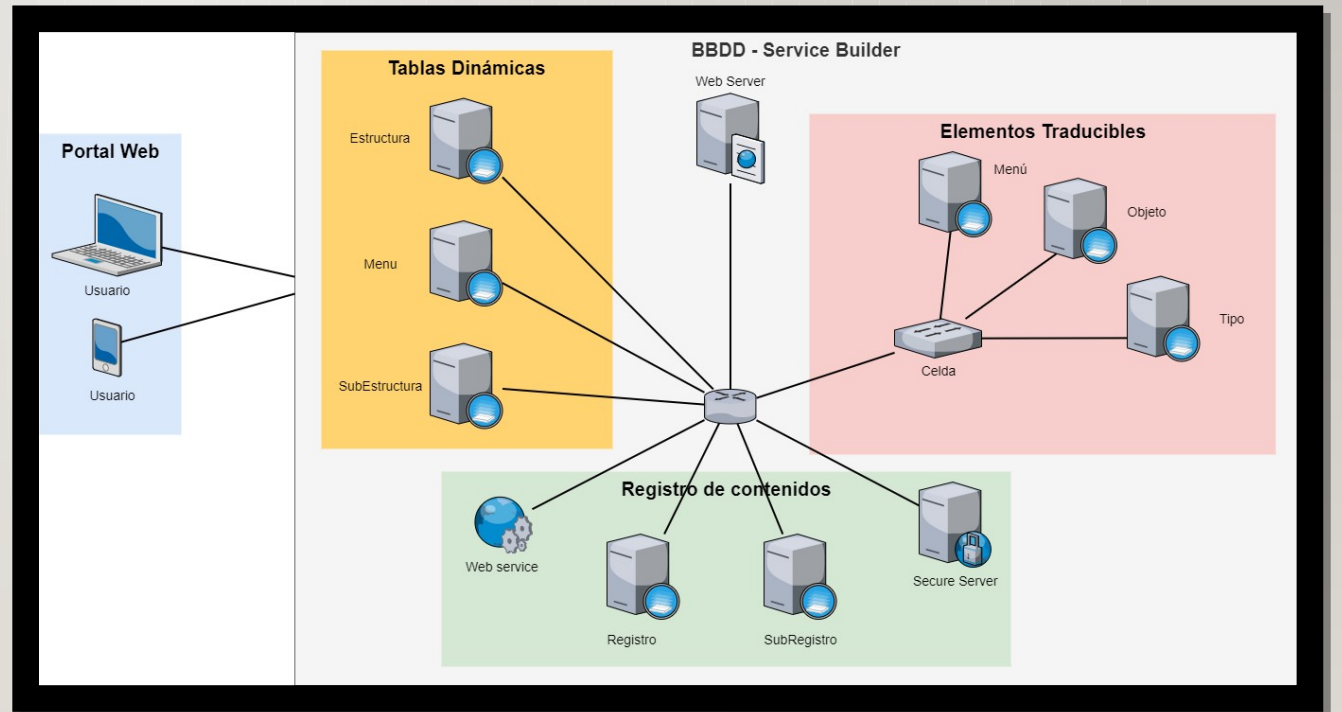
Portal Web

Usuario

Usuario

BBDD - Service Builder

Tablas Dinámicas

Estructura

Menu

SubEstructura

Web Server

Elementos Traducibles

Menú

Objeto

Tipo

Celda

Registro de contenidos

Web service

Registro

SubRegistro

Secure Server